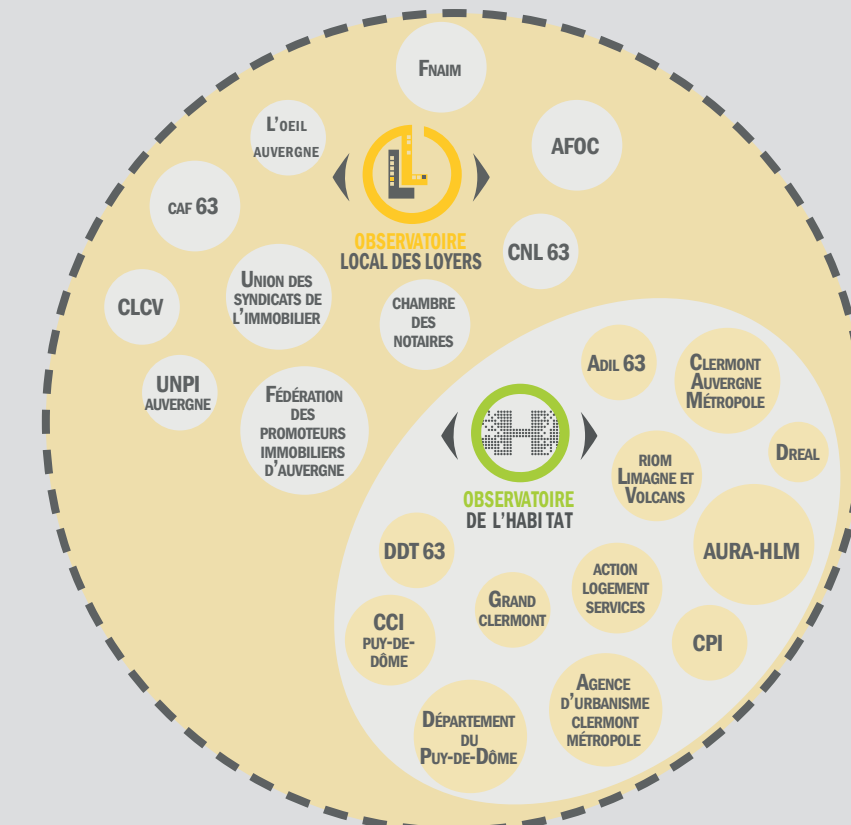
Fnaim

L'oeil auvergne

AFOC

caf 63

Observatoire
Local des loyers

CNL 63

CLCV

Union des syndicats de l'immobilier

Chambre des notaires

UNPI auvergne

Fédération des promoteurs immobiliers d'auvergne

Adil 63

Clermont Auvergne Métropole

Dreal

Riom Limagne et Volcans

Observatoire
de l'habi tat

DDT 63

Action logement services

AURA-HLM

CCI Puy-de-Dôme

Grand Clermont

CPI

Agence d'urbanisme clermont métropole

Département du Puy-de-Dôme